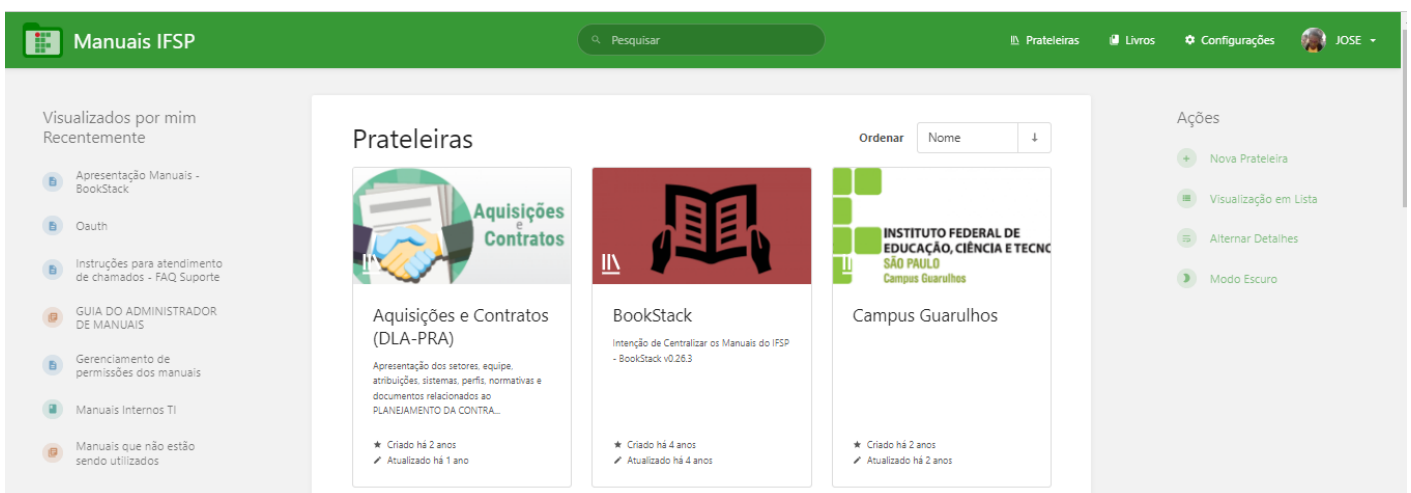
Manuais IFSP

Pesquisar

Prateleiras   Livros   Configurações   JOSE

Visualizados por mim Recentemente

Apresentação Manuais - BookStack

Oauth

Instruções para atendimento de chamados - FAQ Suporte

GUIA DO ADMINISTRADOR DE MANUAIS

Gerenciamento de permissões dos manuais

Manuais Internos TI

Manuais que não estão sendo utilizados

Prateleiras

Ordenar   Nome   ↓

Aquisições e Contratos

Aquisições e Contratos (DLA-PRA)

Apresentação dos setores, equipe, atribuições, sistemas, perfis, normativas e documentos relacionados ao PLANEJAMENTO DA CONTRA...

★ Criado há 2 anos
✎ Atualizado há 1 ano

BookStack

Intenção de Centralizar os Manuais do IFSP - BookStack v0.26.3

★ Criado há 4 anos
✎ Atualizado há 4 anos

INSTITUTO FEDERAL DE EDUCAÇÃO, CIÊNCIA E TECNC
SÃO PAULO
Campus Guarulhos

Campus Guarulhos

★ Criado há 2 anos
✎ Atualizado há 2 anos

Ações

Nova Prateleira

Visualização em Lista

Alternar Detalhes

Modo Escuro